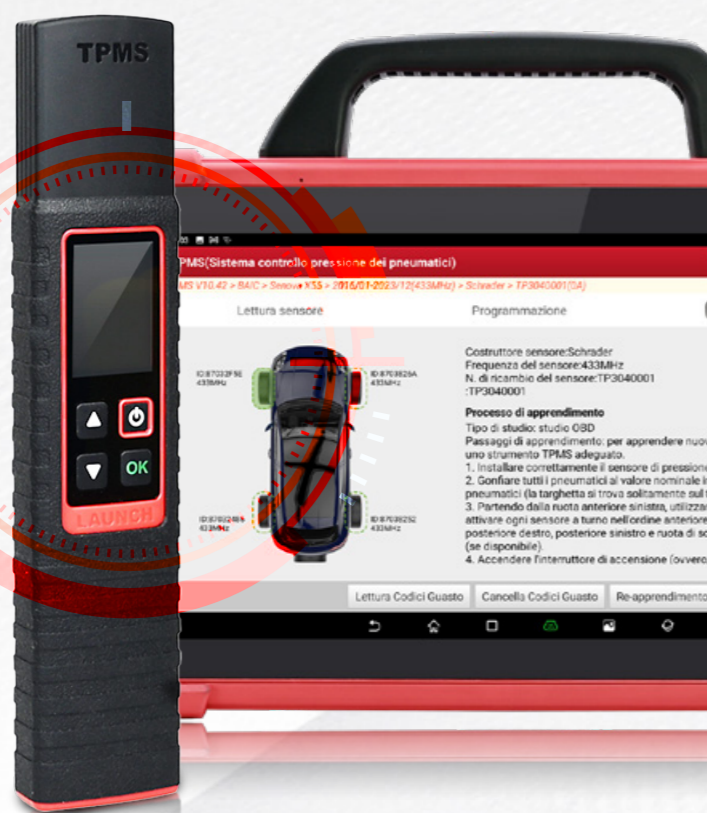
TPMS

OK

LAUNCH

TPMS(Sistema controllo pressione dei pneumatici)

MS V10.42 > BAIC > Senova X55 > 2016/01-2023/12(433MHz) > Schrader > TP3040001(0A)

Lettura sensore

Programmazione

ID:87032F56 433MHz

ID:8703829A 433MHz

ID:87032465 433MHz

ID:87038252 433MHz

Costruttore sensore:Schrader
Frequenza del sensore:433MHz
N. di ricambio del sensore:TP3040001
:TP3040001

Processo di apprendimento
Tipo di studio: studio OBD
Passaggi di apprendimento: per apprendere nuov
uno strumento TPMS adeguato.
1. Installare correttamente il sensore di pressione
2. Gonfiare tutti i pneumatici al valore nominale i
pneumatici (la targhetta si trova solitamente sul t
3. Partendo dalla ruota anteriore sinistra, utilizza
attivare ogni sensore a turno nell'ordine anteriore
posteriore destro, posteriore sinistro e ruota di sc
(se disponibile)
4. Accendere l'interruttore di accensione (ovvero

Lettura Codici Guasto

Cancella Codici Guasto

Re-apprendimento